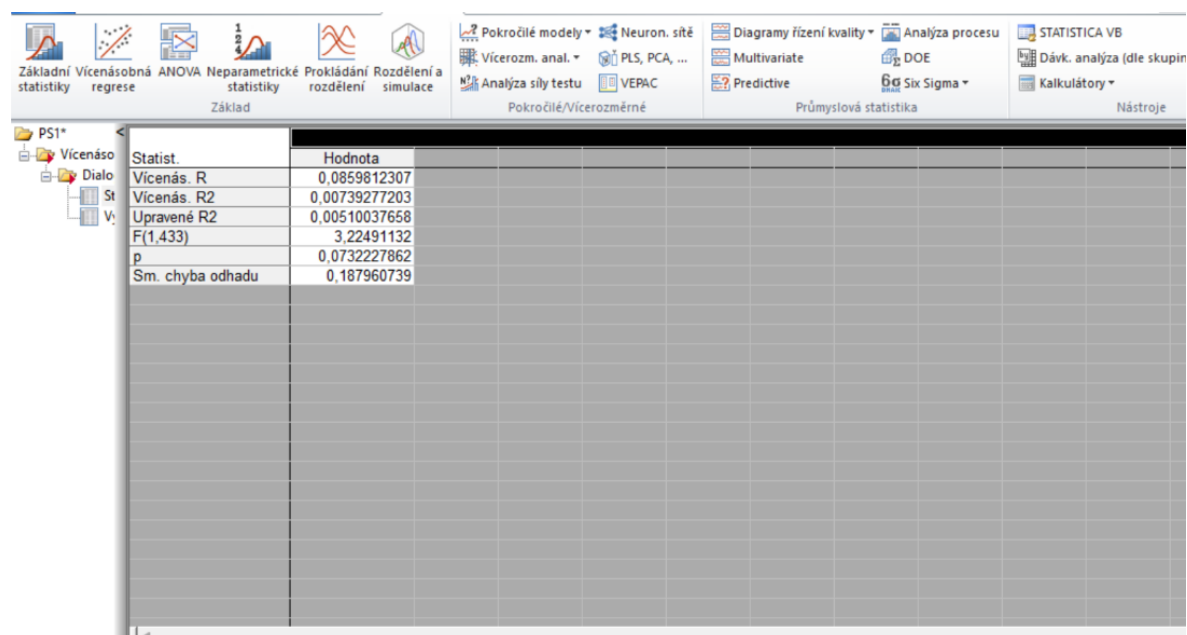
Základní statistiky
Vícenásobná regrese
ANOVA
Neparametrické statistiky
Prokládání rozdělení
Rozdělení a simulace
Základ

Pokročilé modely ▾
Neuron. sítě
Vícerozm. anal. ▾
PLS, PCA, ...
Analýza síly testu
VEPAC
Pokročilé/Vícerozměrné

Diagramy řízení kvality ▾
Analýza procesu
Multivariate
DOE
Predictive
6σ Six Sigma ▾
Průmyslová statistika

STATISTICA VB
Dávk. analýza (dle skupin
Kalkulátory ▾
Nástroje

PS1*
Vícenáso
Dialo
St
Vy

| Statist. | Hodnota |
|---|---|
| Vícenás. R | 0,0859812307 |
| Vícenás. R2 | 0,00739277203 |
| Upravené R2 | 0,00510037658 |
| F(1,433) | 3,22491132 |
| p | 0,0732227862 |
| Sm. chyba odhadu | 0,187960739 |